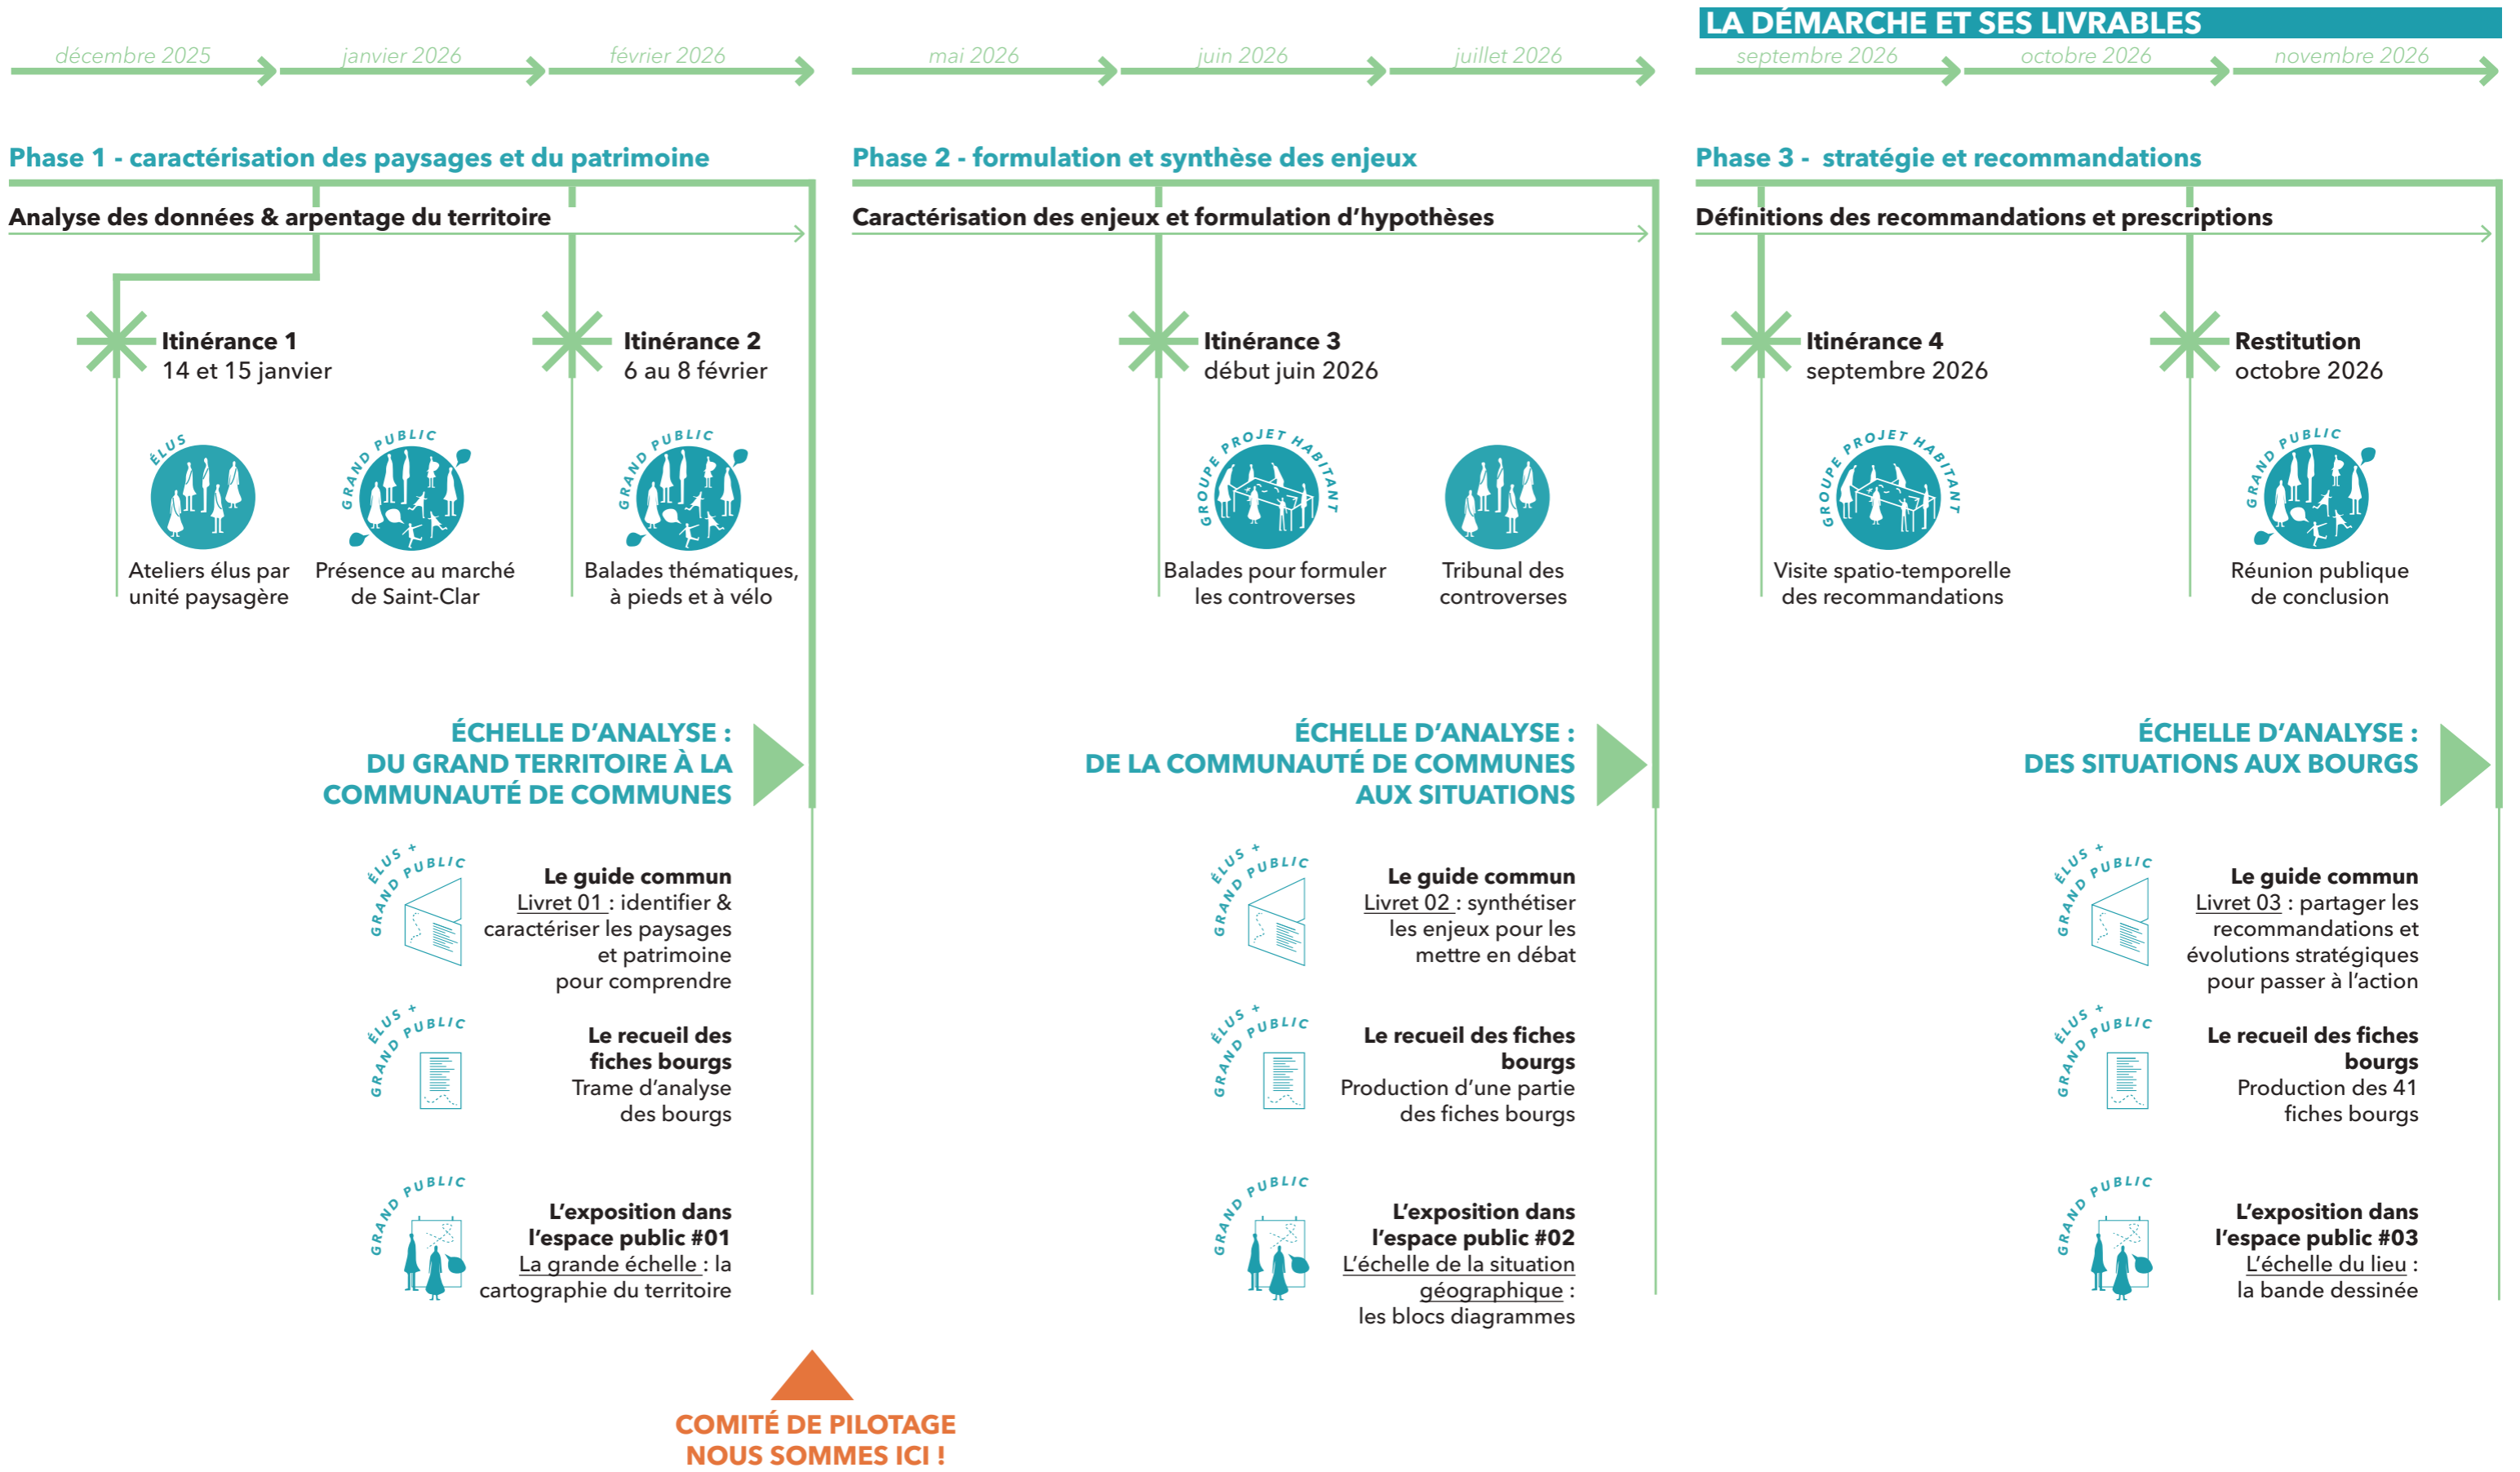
LA DÉMARCHE ET SES LIVRABLES

décembre 2025 janvier 2026 février 2026 mai 2026 juin 2026 juillet 2026 septembre 2026 octobre 2026 novembre 2026

Phase 1 - caractérisation des paysages et du patrimoine

Analyse des données & arpentage du territoire

Itinérance 1
14 et 15 janvier

Itinérance 2
6 au 8 février

ÉLUS
Ateliers élus par unité paysagère

GRAND PUBLIC
Présence au marché de Saint-Clar

GRAND PUBLIC
Balades thématiques, à pieds et à vélo

ÉCHELLE D'ANALYSE : DU GRAND TERRITOIRE À LA COMMUNAUTÉ DE COMMUNES

ÉLUS + GRAND PUBLIC
Le guide commun
Livret 01 : identifier & caractériser les paysages et patrimoine pour comprendre

ÉLUS + GRAND PUBLIC
Le recueil des fiches bourgs
Trame d'analyse des bourgs

GRAND PUBLIC
L'exposition dans l'espace public #01
La grande échelle : la cartographie du territoire

COMITÉ DE PILOTAGE
NOUS SOMMES ICI !

Phase 2 - formulation et synthèse des enjeux

Caractérisation des enjeux et formulation d'hypothèses

Itinérance 3
début juin 2026

GROUPE PROJET HABITANT
Balades pour formuler les controverses

Tribunal des controverses

ÉCHELLE D'ANALYSE : DE LA COMMUNAUTÉ DE COMMUNES AUX SITUATIONS

ÉLUS + GRAND PUBLIC
Le guide commun
Livret 02 : synthétiser les enjeux pour les mettre en débat

ÉLUS + GRAND PUBLIC
Le recueil des fiches bourgs
Production d'une partie des fiches bourgs

GRAND PUBLIC
L'exposition dans l'espace public #02
L'échelle de la situation géographique : les blocs diagrammes

Phase 3 - stratégie et recommandations

Définitions des recommandations et prescriptions

Itinérance 4
septembre 2026

Restitution
octobre 2026

GROUPE PROJET HABITANT
Visite spatio-temporelle des recommandations

GRAND PUBLIC
Réunion publique de conclusion

ÉCHELLE D'ANALYSE : DES SITUATIONS AUX BOURGS

ÉLUS + GRAND PUBLIC
Le guide commun
Livret 03 : partager les recommandations et évolutions stratégiques pour passer à l'action

ÉLUS + GRAND PUBLIC
Le recueil des fiches bourgs
Production des 41 fiches bourgs

GRAND PUBLIC
L'exposition dans l'espace public #03
L'échelle du lieu : la bande dessinée